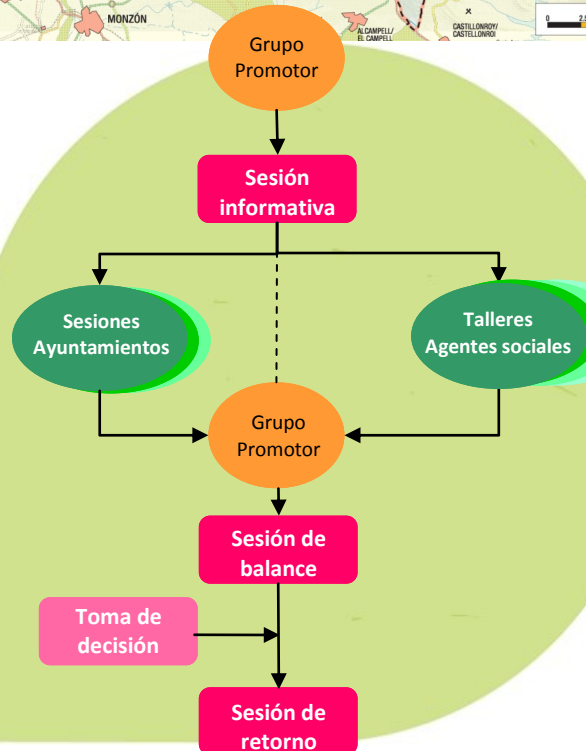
MONZÓN

ALCAMPELL/ EL CAMPELL

CASTILLONROY/ CASTELLONROI

0 2.5

Grupo Promotor

Sesión informativa

Sesiones Ayuntamientos

Talleres Agentes sociales

Grupo Promotor

Sesión de balance

Toma de decisión

Sesión de retorno